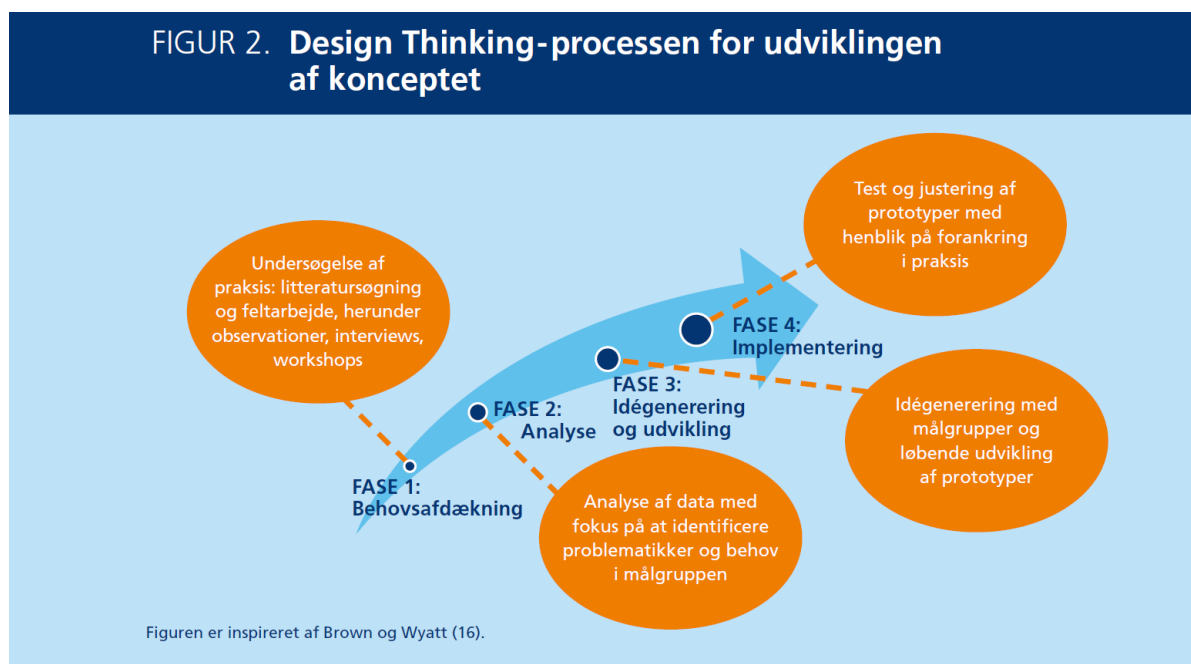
FIGUR 2. Design Thinking-processen for udviklingen af konceptet

Undersøgelse af praksis: litteratursøgning og feltarbejde, herunder observationer, interviews, workshops

FASE 1: Behovsafdækning

FASE 2: Analyse

Analyse af data med fokus på at identificere problematikker og behov i målgruppen

FASE 3: Idégenerering og udvikling

Idégenerering med målgrupper og løbende udvikling af prototyper

FASE 4: Implementering

Test og justering af prototyper med henblik på forankring i praksis

Figuren er inspireret af Brown og Wyatt (16).